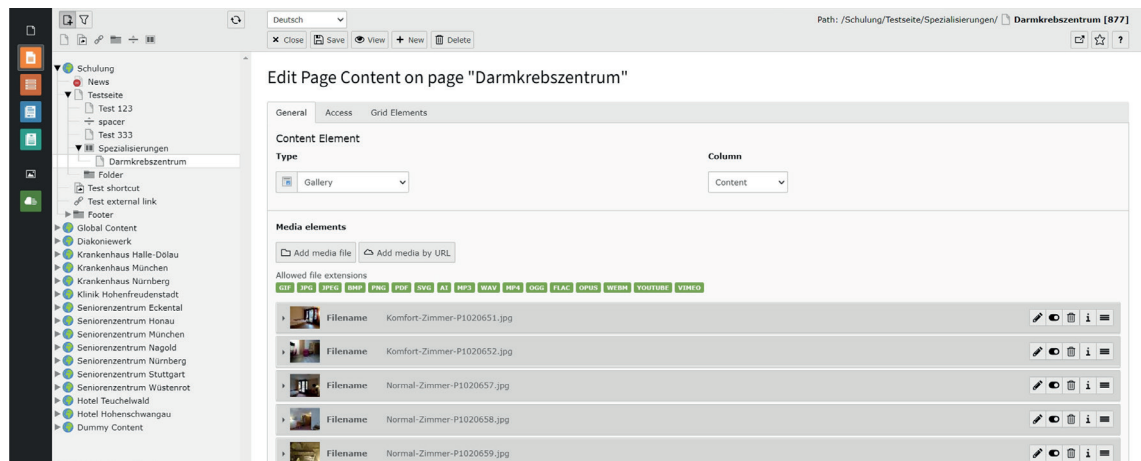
Schulung
News
Testseite
Test 123
spacer
Test 333
Spezialisierungen
Darmkrebszentrum
Folder
Test shortcut
Test external link
Footer
Global Content
Diakoniewerk
Krankenhaus Halle-Dölau
Krankenhaus München
Krankenhaus Nürnberg
Klinik Hohenfreudenstadt
Seniorenzentrum Eckental
Seniorenzentrum Honau
Seniorenzentrum München
Seniorenzentrum Nagold
Seniorenzentrum Nürnberg
Seniorenzentrum Stuttgart
Seniorenzentrum Wüstenrot
Hotel Teuchelwald
Hotel Hohenschwangau
Dummy Content

Deutsch

Close Save View New Delete

Path: /Schulung/Testseite/Spezialisierungen/ Darmkrebszentrum [877]

?

Edit Page Content on page "Darmkrebszentrum"

General Access Grid Elements

Content Element

Type

Gallery

Column

Content

Media elements

Add media file Add media by URL

Allowed file extensions

GIF JPG JPEG BMP PNG PDF SVG AI MP3 WAV MP4 OGG FLAC OPUS WEBM YOUTUBE VIMEO

| Filename | Komfort-Zimmer-P1020651.jpg |
|---|---|
| Filename | Komfort-Zimmer-P1020652.jpg |
| Filename | Normal-Zimmer-P1020657.jpg |
| Filename | Normal-Zimmer-P1020658.jpg |
| Filename | Normal-Zimmer-P1020659.jpg |